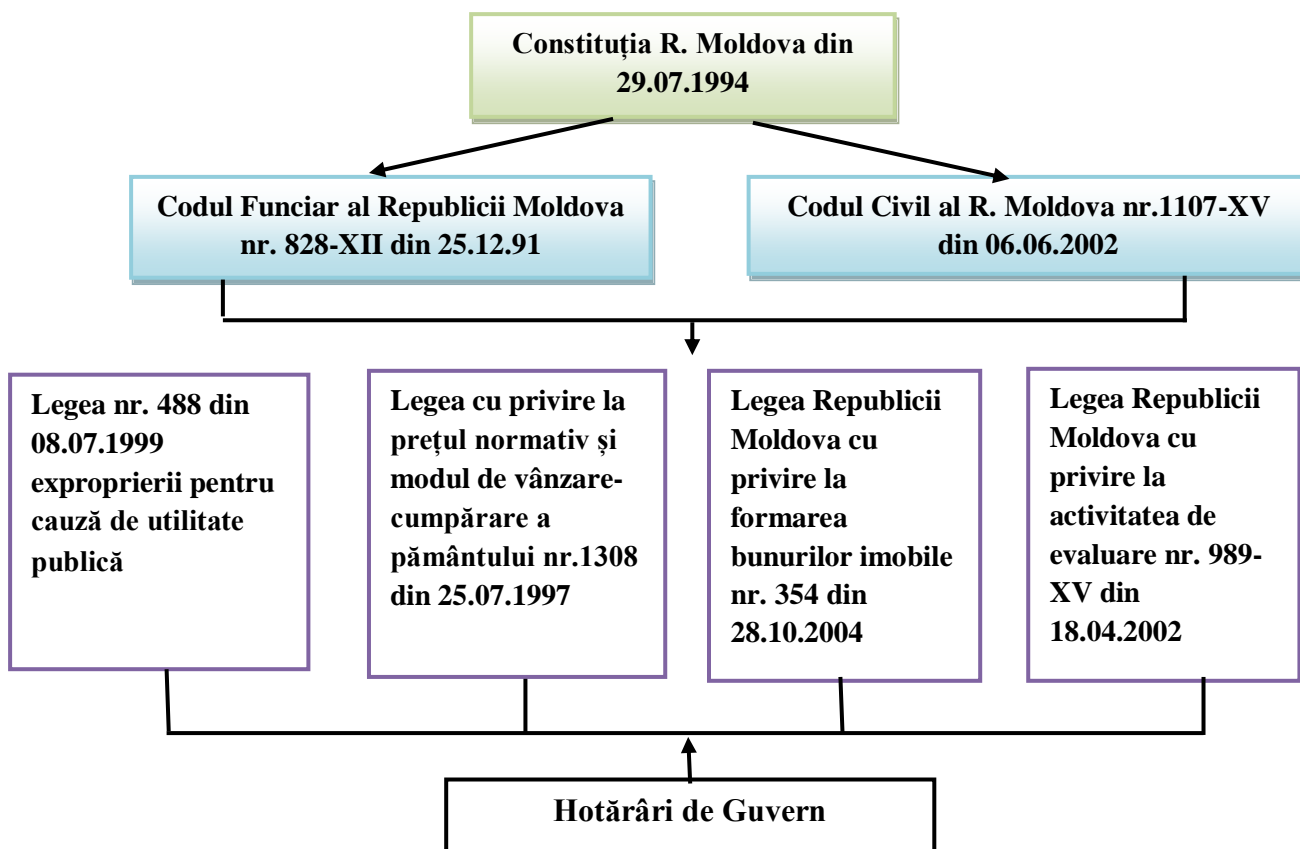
Constituția R. Moldova din 29.07.1994

Codul Funciar al Republicii Moldova nr. 828-XII din 25.12.91

Codul Civil al R. Moldova nr.1107-XV din 06.06.2002

Legea nr. 488 din 08.07.1999 exproprierii pentru cauză de utilitate publică

Legea cu privire la prețul normativ și modul de vânzare-cumpărare a pământului nr.1308 din 25.07.1997

Legea Republicii Moldova cu privire la formarea bunurilor imobile nr. 354 din 28.10.2004

Legea Republicii Moldova cu privire la activitatea de evaluare nr. 989-XV din 18.04.2002

Hotărâri de Guvern